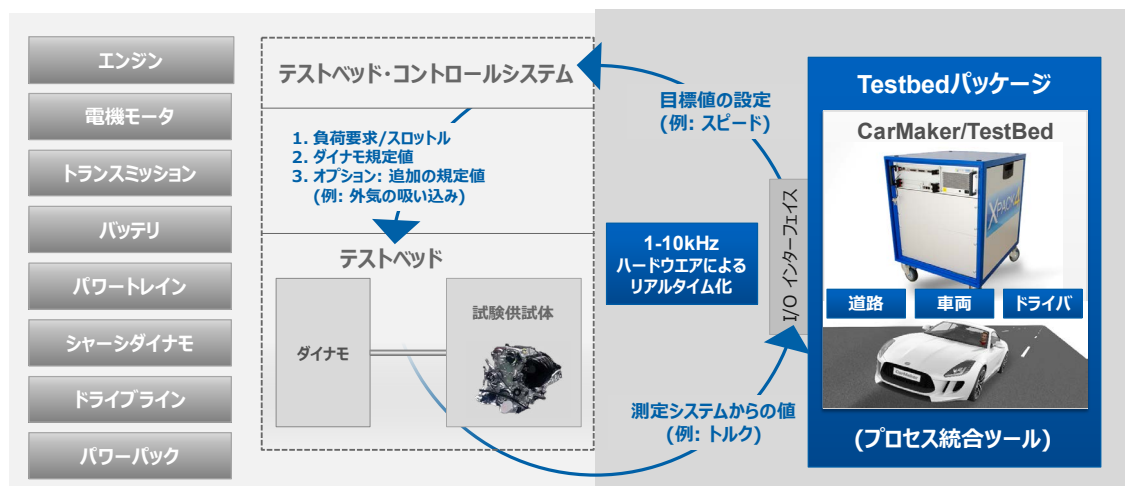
エンジン
電機モータ
トランスミッション
バッテリ
パワートレイン
シャーシダイナモ
ドライブライン
パワーパック

テストベッド・コントロールシステム

1. 負荷要求/スロットル
2. ダイナモ規定値
3. オプション: 追加の規定値
(例: 外気の吸い込み)

テストベッド

ダイナモ

試験供試体

目標値の設定
(例: スピード)

1-10kHz
ハードウエアによる
リアルタイム化

測定システムからの値
(例: トルク)

I/O インターフェイス

Testbedパッケージ

CarMaker/TestBed

XPACK4

道路
車両
ドライバ

(プロセス統合ツール)